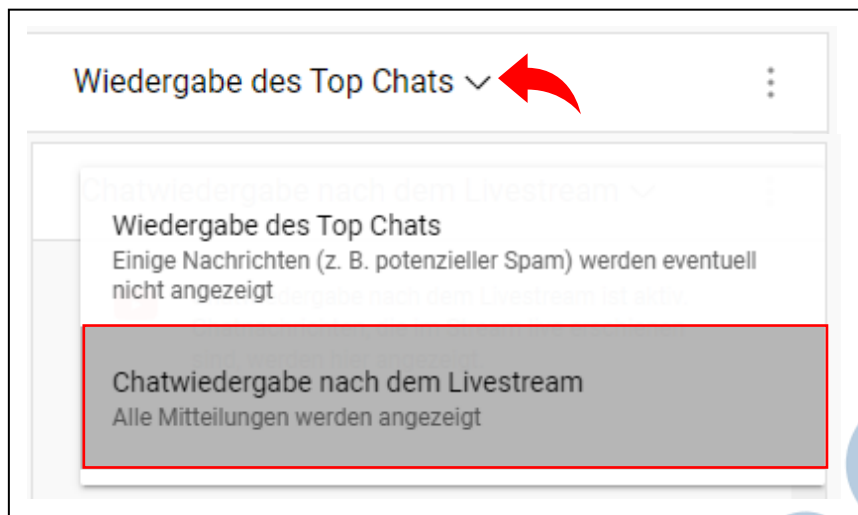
Wiedergabe des Top Chats

Chatwiedergabe nach dem Livestream

Wiedergabe des Top Chats
Einige Nachrichten (z. B. potenzieller Spam) werden eventuell nicht angezeigt

Chatwiedergabe nach dem Livestream
Alle Mitteilungen werden angezeigt